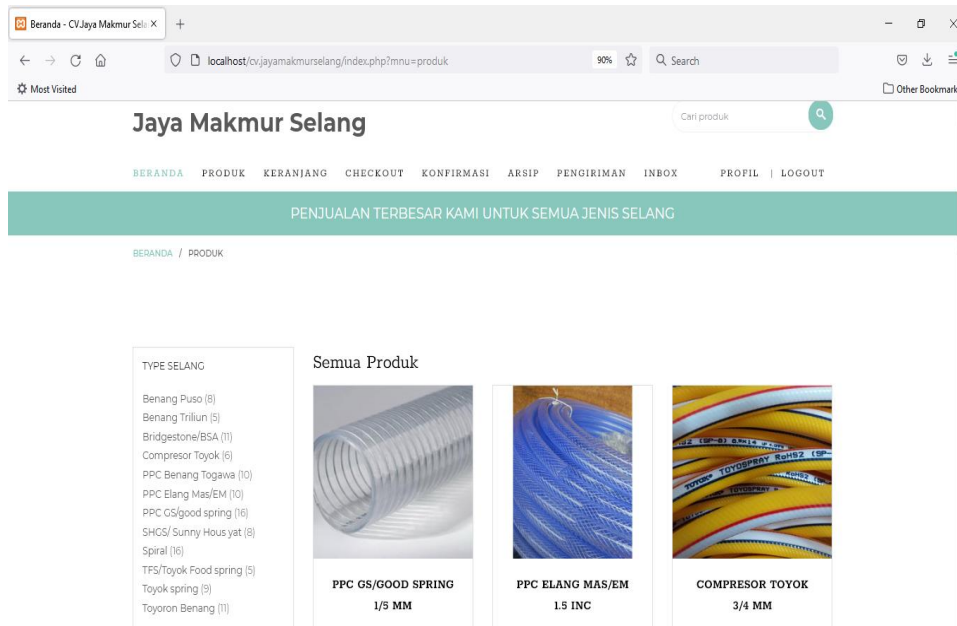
Beranda - CV.Jaya Makmur Sela ×

localhost/cv.jayamakmurselang/index.php?mnu=produk

90%

Search

Most Visited

Other Bookmark

Jaya Makmur Selang

Cari produk

BERANDA PRODUK KERANJANG CHECKOUT KONFIRMASI ARSIP PENGIRIMAN INBOX PROFIL | LOGOUT

PENJUALAN TERBESAR KAMI UNTUK SEMUA JENIS SELANG

BERANDA / PRODUK

TYPE SELANG

Benang Puso (8)
Benang Triliun (5)
Bridgestone/BSA (11)
Compresor Toyok (6)
PPC Benang Togawa (10)
PPC Elang Mas/EM (10)
PPC GS/good spring (16)
SHGS/ Sunny Hous yat (8)
Spiral (16)
TFS/Toyok Food spring (5)
Toyok spring (9)
Toyoron Benang (11)

Semua Produk

TOYOSPRAY RoHS2

PPC GS/GOOD SPRING 1/5 MM

PPC ELANG MAS/EM 1.5 INC

COMPRESOR TOYOK 3/4 MM